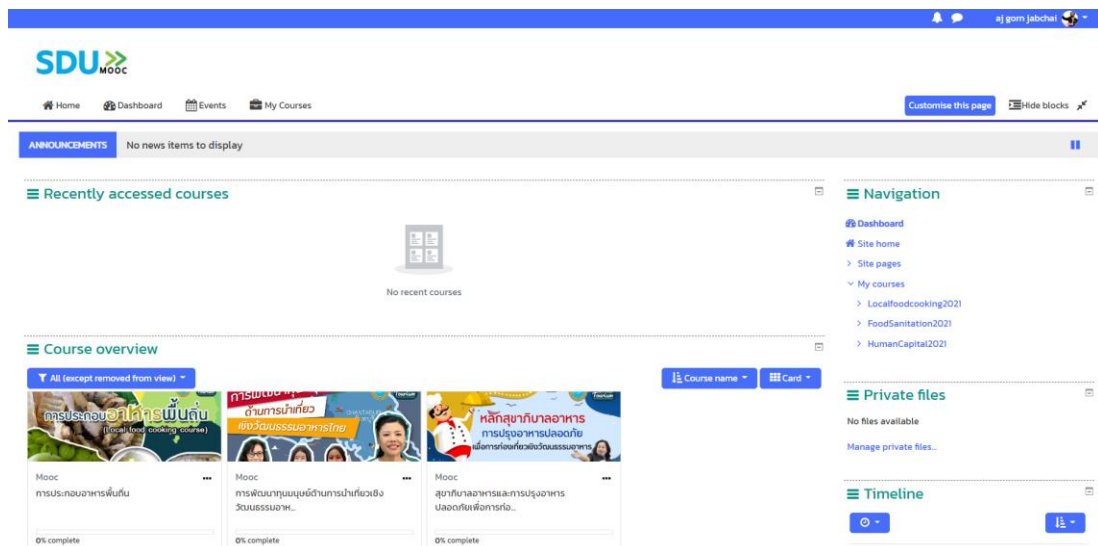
aj gom jabchai

SDU MOOC

Home Dashboard Events My Courses

Customise this page Hide blocks

ANNOUNCEMENTS No news items to display

Recently accessed courses

No recent courses

Course overview

All (except removed from view)

Course name Card

การประกอบอาหารพื้นถิ่น (Local food cooking course)

ด้านการท่องเที่ยว เชิงวัฒนธรรมอาหารไทย

หลักสุขาภิบาลอาหาร การปรุงอาหารปลอดภัย เพื่อการท่องเที่ยวเชิงวัฒนธรรมอาหาร

Mooc
การประกอบอาหารพื้นถิ่น
0% complete

Mooc
การพัฒนาทุนมนุษย์ด้านการท่องเที่ยวเชิงวัฒนธรรมอาห...
0% complete

Mooc
สุขาภิบาลอาหารและการปรุงอาหารปลอดภัยเพื่อการท่อ...
0% complete

Navigation

Dashboard
Site home
Site pages
My courses
Localfoodcooking2021
FoodSanitation2021
HumanCapital2021

Private files

No files available

Manage private files...

Timeline